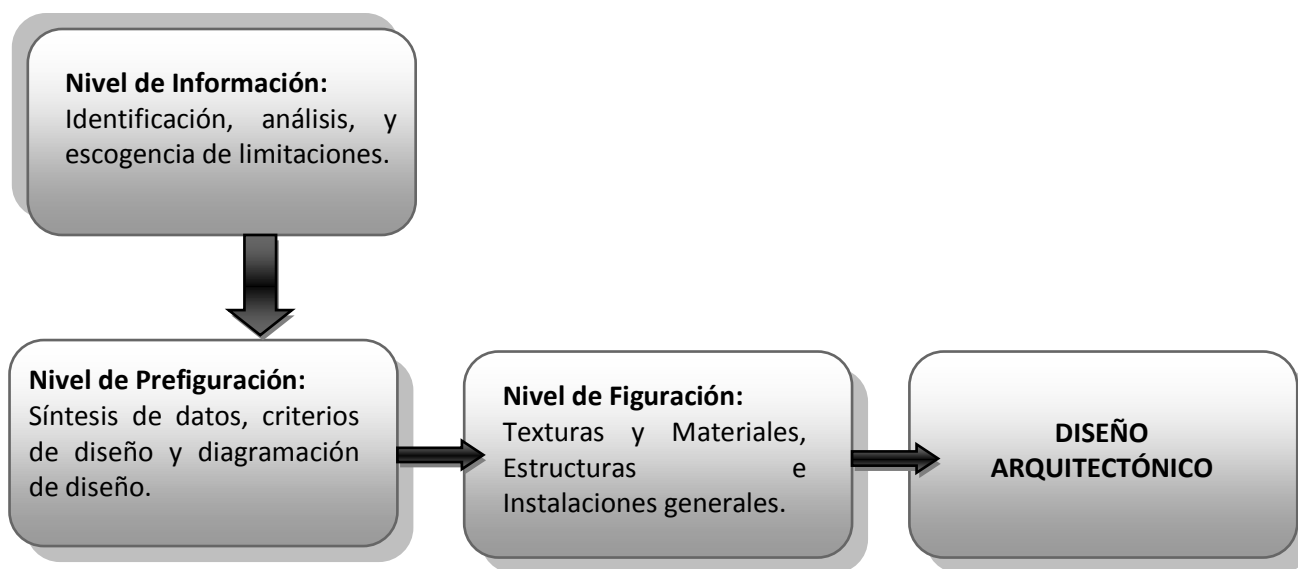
**Nivel de Información:**
Identificación, análisis, y escogencia de limitaciones.

**Nivel de Prefiguración:**
Síntesis de datos, criterios de diseño y diagramación de diseño.

**Nivel de Figuración:**
Texturas y Materiales, Estructuras e Instalaciones generales.

**DISEÑO ARQUITECTÓNICO**